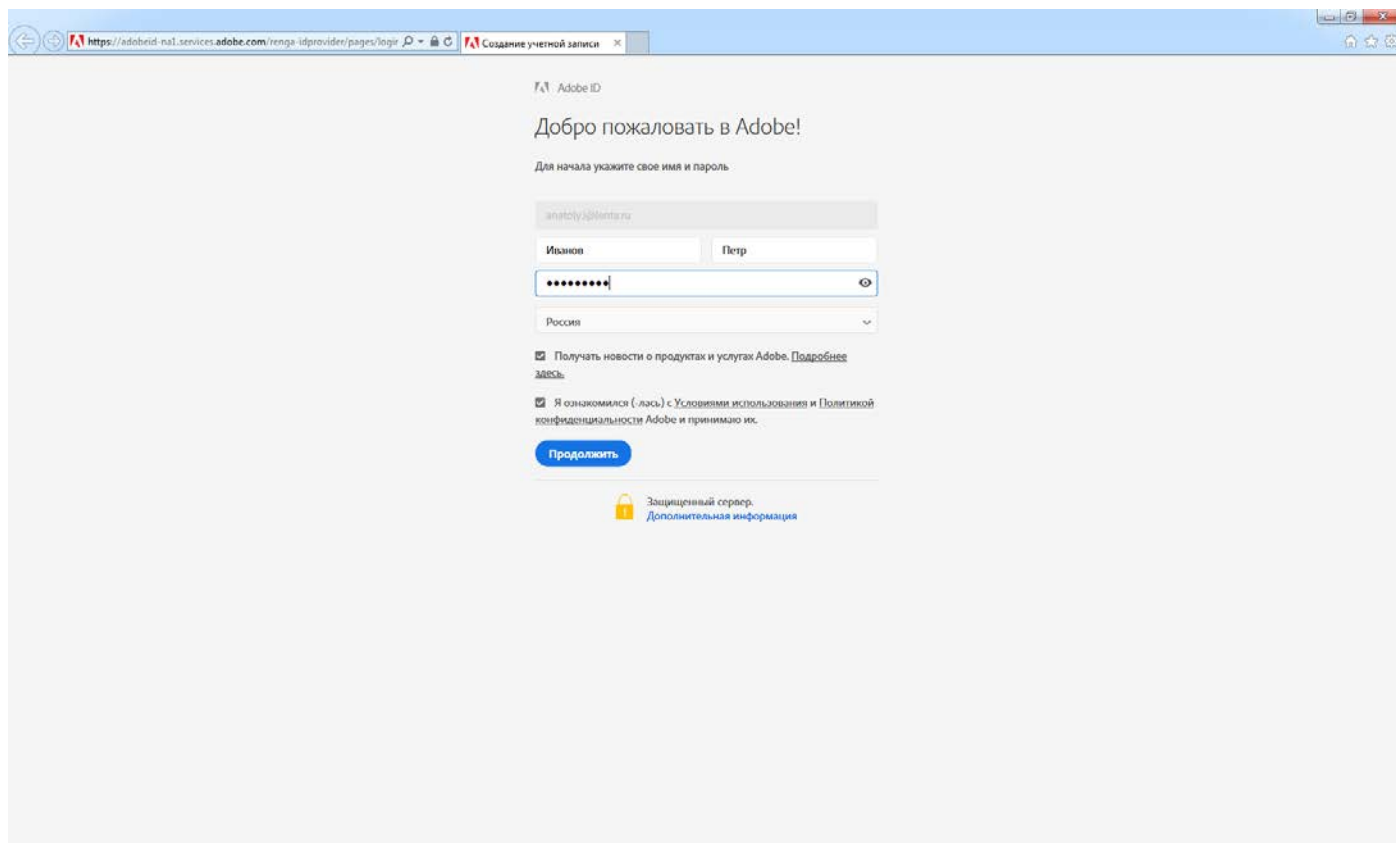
https://adobeid-na1.services.adobe.com/renga-idprovider/pages/logir

Создание учетной записи

Adobe ID

Добро пожаловать в Adobe!

Для начала укажите свое имя и пароль

anatoly.i@lenta.ru

Иванов

Петр

•••••••••

Россия

Получать новости о продуктах и услугах Adobe. Подробнее здесь.

Я ознакомился (-лась) с Условиями использования и Политикой конфиденциальности Adobe и принимаю их.

Продолжить

Защищенный сервер.
Дополнительная информация